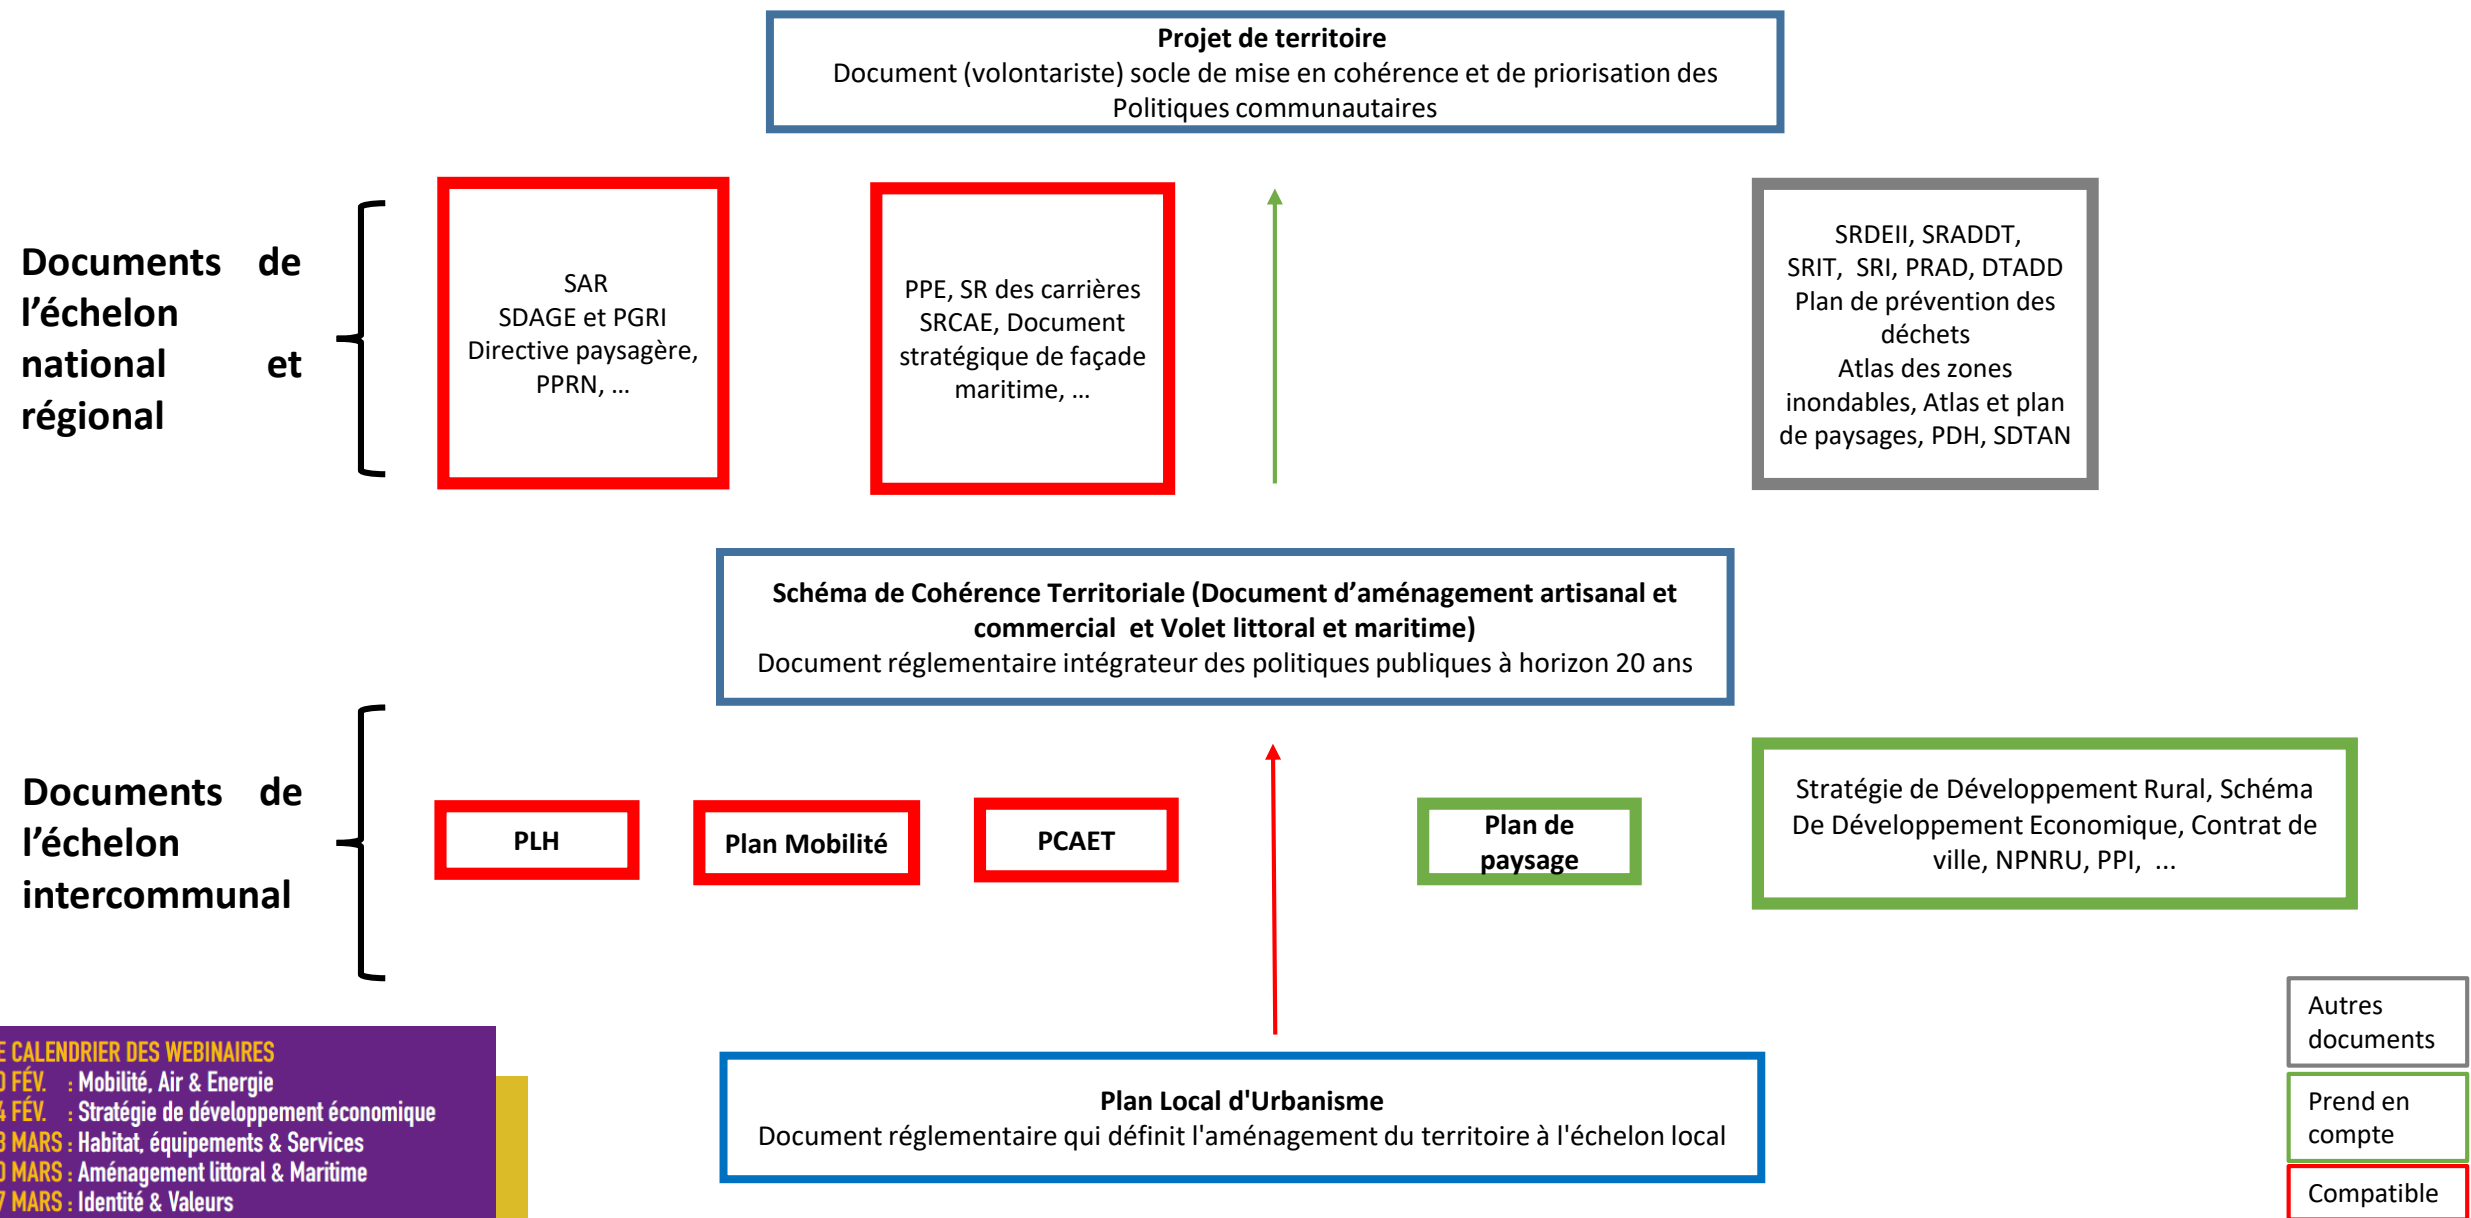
**Projet de territoire**
Document (volontariste) socle de mise en cohérence et de priorisation des Politiques communautaires

**Documents de l'échelon national et régional**

SAR
SDAGE et PGRI
Directive paysagère, PPRN, …

PPE, SR des carrières
SRCAE, Document stratégique de façade maritime, …

SRDEII, SRADDT, SRIT, SRI, PRAD, DTADD
Plan de prévention des déchets
Atlas des zones inondables, Atlas et plan de paysages, PDH, SDTAN

**Schéma de Cohérence Territoriale (Document d'aménagement artisanal et commercial et Volet littoral et maritime)**
Document réglementaire intégrateur des politiques publiques à horizon 20 ans

**Documents de l'échelon intercommunal**

**PLH**

**Plan Mobilité**

**PCAET**

**Plan de paysage**

Stratégie de Développement Rural, Schéma De Développement Economique, Contrat de ville, NPNRU, PPI, …

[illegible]E CALENDRIER DES WEBINAIRES
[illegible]0 FÉV. : Mobilité, Air & Energie
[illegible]4 FÉV. : Stratégie de développement économique
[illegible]3 MARS : Habitat, équipements & Services
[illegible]0 MARS : Aménagement littoral & Maritime
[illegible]7 MARS : Identité & Valeurs

**Plan Local d'Urbanisme**
Document réglementaire qui définit l'aménagement du territoire à l'échelon local

Autres documents

Prend en compte

Compatible